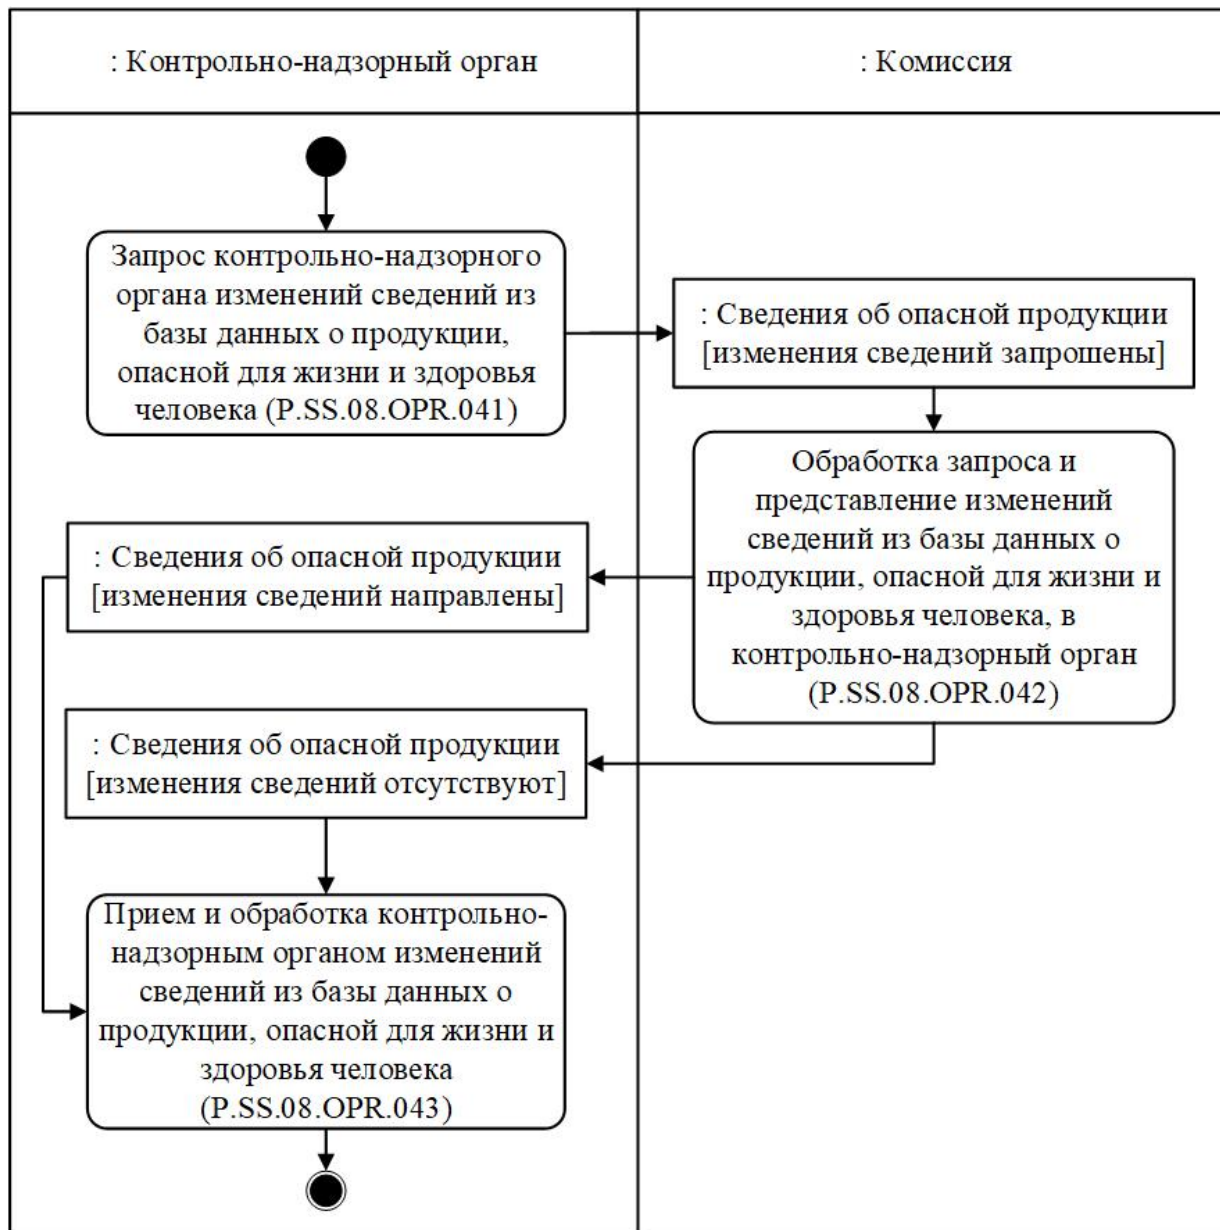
: Контрольно-надзорный орган

: Комиссия

Запрос контрольно-надзорного органа изменений сведений из базы данных о продукции, опасной для жизни и здоровья человека (P.SS.08.OPR.041)

: Сведения об опасной продукции [изменения сведений запрошены]

Обработка запроса и представление изменений сведений из базы данных о продукции, опасной для жизни и здоровья человека, в контрольно-надзорный орган (P.SS.08.OPR.042)

: Сведения об опасной продукции [изменения сведений направлены]

: Сведения об опасной продукции [изменения сведений отсутствуют]

Прием и обработка контрольно-надзорным органом изменений сведений из базы данных о продукции, опасной для жизни и здоровья человека (P.SS.08.OPR.043)